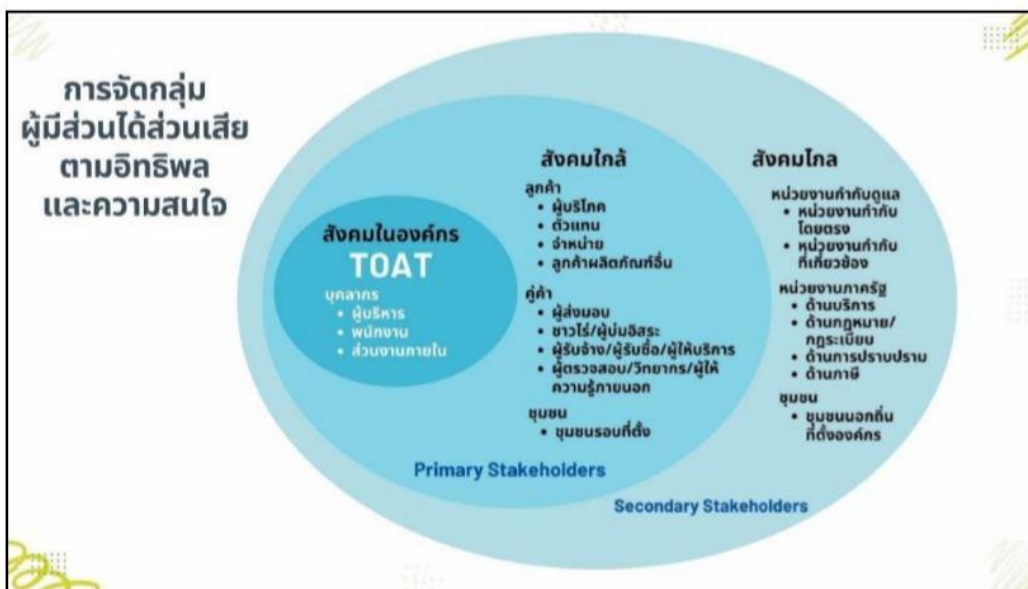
การจัดกลุ่ม
ผู้มีส่วนได้ส่วนเสีย
ตามอิทธิพล
และความสนใจ

สังคมในองค์กร
TOAT
บุคลากร
• ผู้บริหาร
• พนักงาน
• ส่วนงานภายใน

สังคมใกล้
ลูกค้า
• ผู้บริโภค
• ตัวแทน
• จำหน่าย
• ลูกค้าผลิตภัณฑ์อื่น
คู่ค้า
• ผู้ส่งมอบ
• ชาวไร่/ผู้บ่มอิสระ
• ผู้รับจ้าง/ผู้รับซื้อ/ผู้ให้บริการ
• ผู้ตรวจสอบ/วิทยากร/ผู้ให้ความรู้ภายนอก
ชุมชน
• ชุมชนรอบที่ตั้ง

Primary Stakeholders

สังคมไกล
หน่วยงานกำกับดูแล
• หน่วยงานกำกับโดยตรง
• หน่วยงานกำกับที่เกี่ยวข้อง
หน่วยงานภาครัฐ
• ด้านบริการ
• ด้านกฎหมาย/กฎระเบียบ
• ด้านการปราบปราม
• ด้านภาษี
ชุมชน
• ชุมชนนอกถิ่นที่ตั้งองค์กร

Secondary Stakeholders